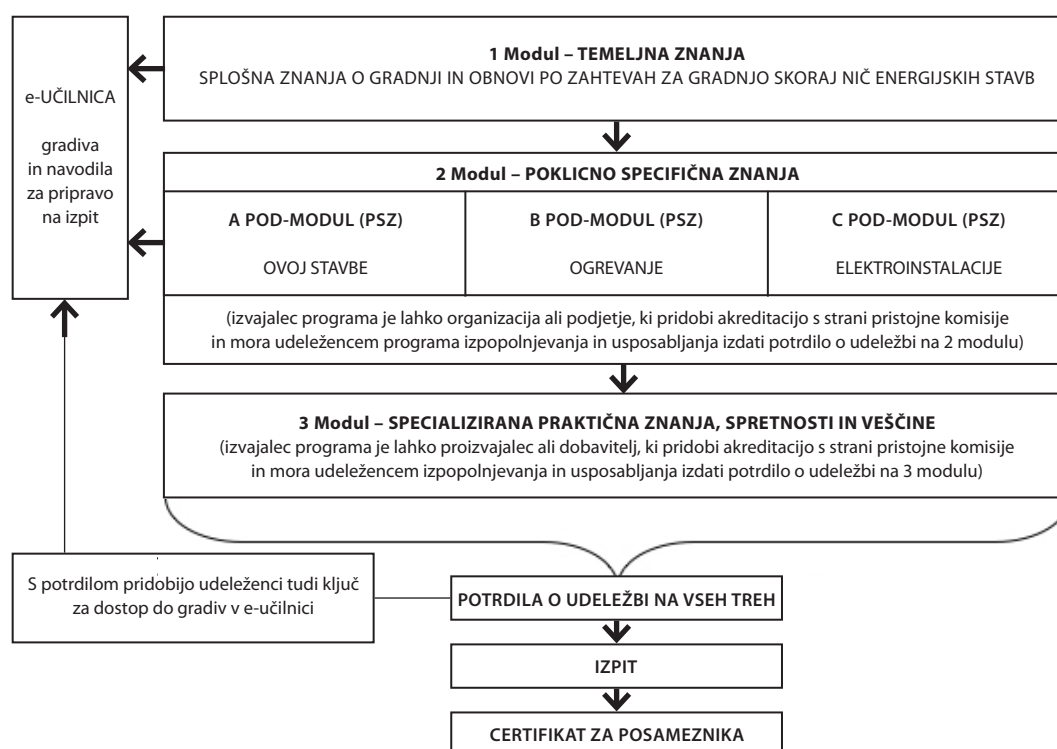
e-UČILNICA

gradiva in navodila za pripravo na izpit

**1 Modul – TEMELJNA ZNANJA**
SPLOŠNA ZNANJA O GRADNJI IN OBNOVI PO ZAHTEVAH ZA GRADNJO SKORAJ NIČ ENERGIJSKIH STAVB

**2 Modul – POKLICNO SPECIFIČNA ZNANJA**

| A POD-MODUL (PSZ) | B POD-MODUL (PSZ) | C POD-MODUL (PSZ) |
|---|---|---|
| OVOJ STAVBE | OGREVANJE | ELEKTROINSTALACIJE |

(izvajalec programa je lahko organizacija ali podjetje, ki pridobi akreditacijo s strani pristojne komisije in mora udeležencem programa izpopolnjevanja in usposabljanja izdati potrdilo o udeležbi na 2 modulu)

**3 Modul – SPECIALIZIRANA PRAKTIČNA ZNANJA, SPRETNOSTI IN VEŠČINE**
(izvajalec programa je lahko proizvajalec ali dobavitelj, ki pridobi akreditacijo s strani pristojne komisije in mora udeležencem izpopolnjevanja in usposabljanja izdati potrdilo o udeležbi na 3 modulu)

S potrdilom pridobijo udeleženci tudi ključ za dostop do gradiv v e-učilnici

POTRDILA O UDELEŽBI NA VSEH TREH

IZPIT

CERTIFIKAT ZA POSAMEZNIKA